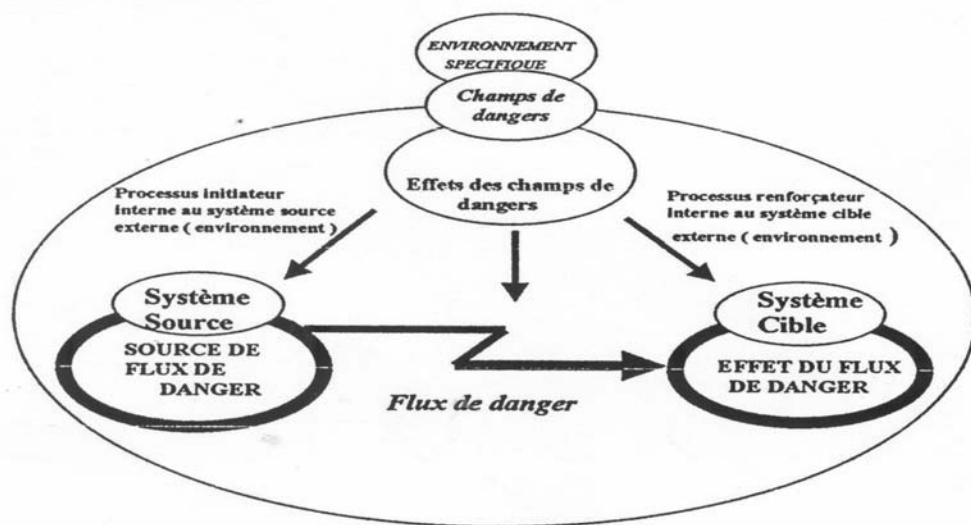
ENVIRONNEMENT SPECIFIQUE

Champs de dangers

Effets des champs de dangers

Processus initiateur interne au système source externe ( environnement )

Processus renforçateur interne au système cible externe ( environnement )

Système Source

SOURCE DE FLUX DE DANGER

Flux de danger

Système Cible

EFFET DU FLUX DE DANGER